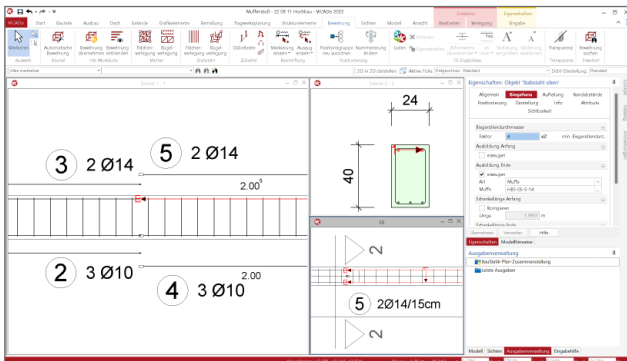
Musterstadt - 22.05.11 Hochbau - WiCAD 2022

WiCADo | Start | Bauteile | Ausbau | Dach | Gelände | Grifflemente | Bemaßung | Tragwerksplanung | Strukturelemente | Bewehrung | Sichten | Modell | Ansicht | Bearbeiten | Verlegung | Eingabe

Markieren | Automatische Bewehrung | Bewehrung übernehmen | Bewehrung einblenden | Flächenbewehrung | Bügelbewehrung | Flächenbewehrung | Bügelbewehrung | Stabstahl | Markierung ansetzen | Auszug ansetzen | Positionsgruppe neu zuordnen | Nummerierung ändern | Laden | Teilmaterialdarstellung | Transparenz | Bewehrung prüfen

Auswahl | Bauteil | HK-Methode | Matten | Stabstahl | Bauteil | Beschriftung | Positionierung | Transparenz

3D in 2D darstellen | Aktiver Kubus | Sicht: Einstellung | Standard

Eigenschaften: Objekt "Stabstahl oben"

Allgemein | Biegeform | Auflistung | Nachbarstände | Positionierung | Darstellung | Info | Attribute | Sichtbarkeit

Biegerollendurchmesser

Radius | 40 | mm | min. Biegerollendurch...

Ausbildung Anfang

Ausbildung Ende

Art | Muffe

Muffe | HiBi-OS-S-14

Scherenfalteng Anfang

Länge | 1.0000 m

Übernehmen | Verwerfen | Hilfe

Eigenschaften | Modellhinweise

Ausgabenverwaltung

Baustelle Plan Zusammenstellung

Letzte Ausgaben

24

40

3 2 Ø14

5 2 Ø14

2.00

2 3 Ø10

2.00

4 3 Ø10

5 2Ø14/15cm

Modell | Sichten | Ausgabenverwaltung | Eingabehilfe